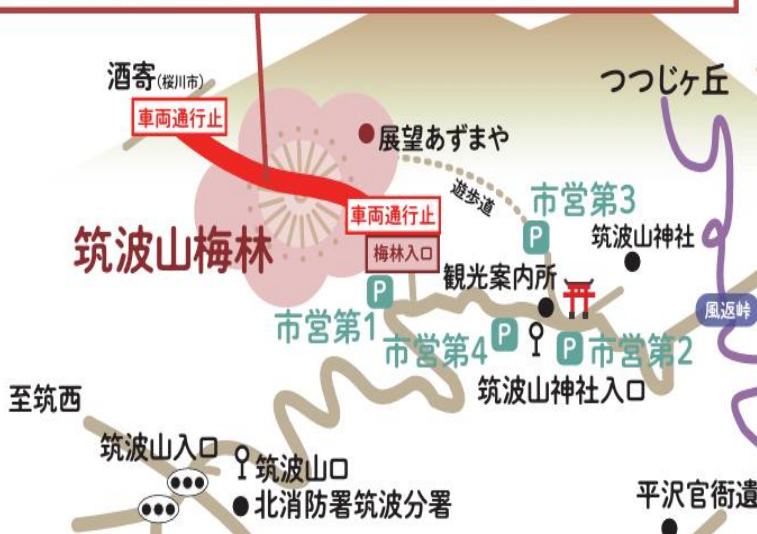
酒寄(桜川市)

車両通行止

展望あずまや

つつじヶ丘

遊歩道

市営第3

車両通行止

筑波山梅林

梅林入口

P

筑波山神社

P

観光案内所

風返峠

市営第1

P

市営第4

P

市営第2

筑波山神社入口

至筑西

筑波山入口

筑波山口

北消防署筑波分署

平沢官衙遺